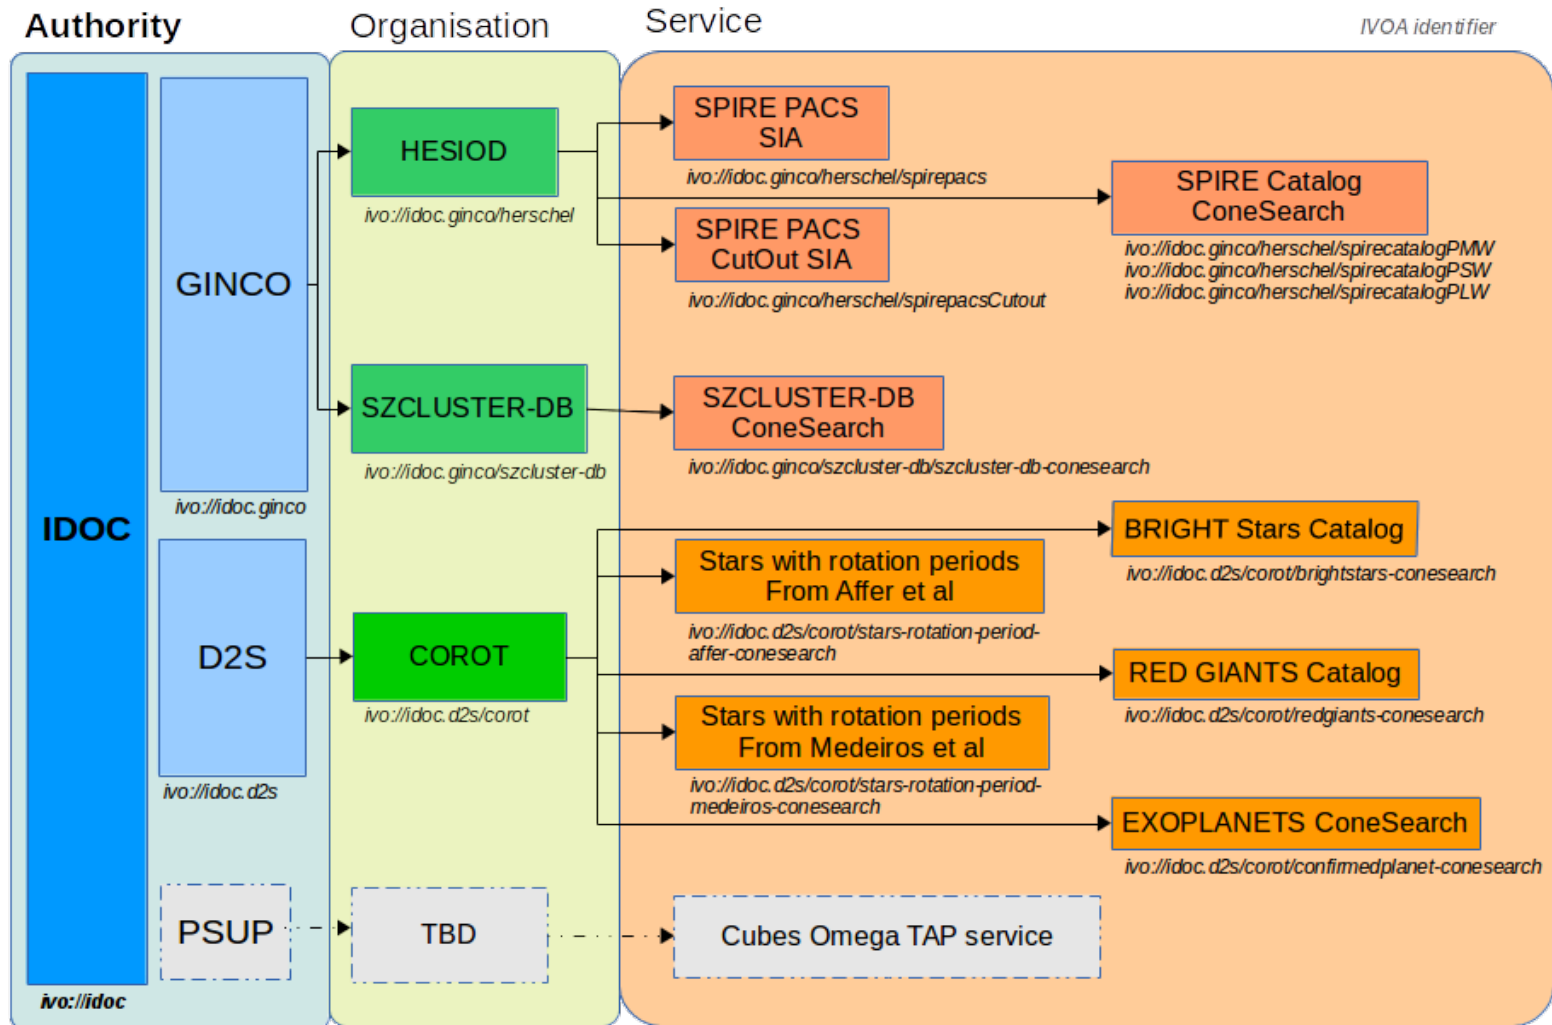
Authority

Organisation

Service

IVOA identifier

IDOC

ivo://idoc

GINCO

ivo://idoc.ginco

D2S

ivo://idoc.d2s

PSUP

HESIOD

ivo://idoc.ginco/herschel

SZCLUSTER-DB

ivo://idoc.ginco/szcluster-db

COROT

ivo://idoc.d2s/corot

TBD

SPIRE PACS SIA

ivo://idoc.ginco/herschel/spirepacs

SPIRE Catalog ConeSearch

ivo://idoc.ginco/herschel/spirecatalogPMW
ivo://idoc.ginco/herschel/spirecatalogPSW
ivo://idoc.ginco/herschel/spirecatalogPLW

SPIRE PACS CutOut SIA

ivo://idoc.ginco/herschel/spirepacsCutout

SZCLUSTER-DB ConeSearch

ivo://idoc.ginco/szcluster-db/szcluster-db-conesearch

BRIGHT Stars Catalog

ivo://idoc.d2s/corot/brightstars-conesearch

Stars with rotation periods From Affer et al

ivo://idoc.d2s/corot/stars-rotation-period-affer-conesearch

RED GIANTS Catalog

ivo://idoc.d2s/corot/redgiants-conesearch

Stars with rotation periods From Medeiros et al

ivo://idoc.d2s/corot/stars-rotation-period-medeiros-conesearch

EXOPLANETS ConeSearch

ivo://idoc.d2s/corot/confirmedplanet-conesearch

Cubes Omega TAP service